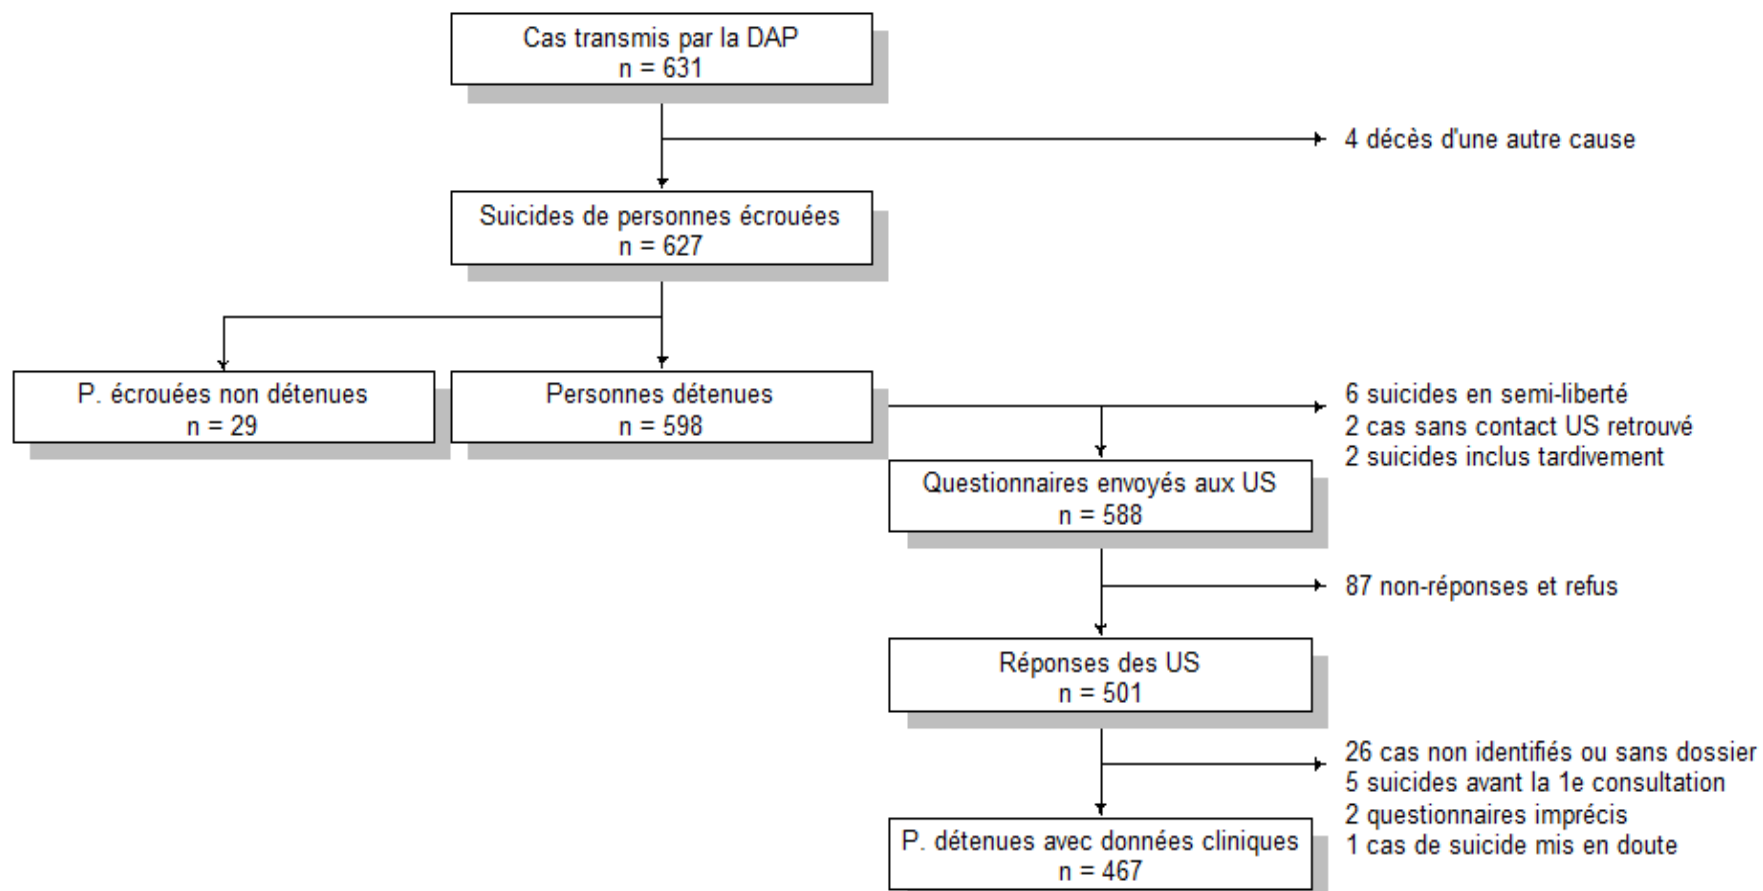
Cas transmis par la DAP
n = 631

4 décès d'une autre cause

Suicides de personnes écrouées
n = 627

P. écrouées non détenues
n = 29

Personnes détenues
n = 598

6 suicides en semi-liberté
2 cas sans contact US retrouvé
2 suicides inclus tardivement

Questionnaires envoyés aux US
n = 588

87 non-réponses et refus

Réponses des US
n = 501

26 cas non identifiés ou sans dossier
5 suicides avant la 1e consultation
2 questionnaires imprécis
1 cas de suicide mis en doute

P. détenues avec données cliniques
n = 467